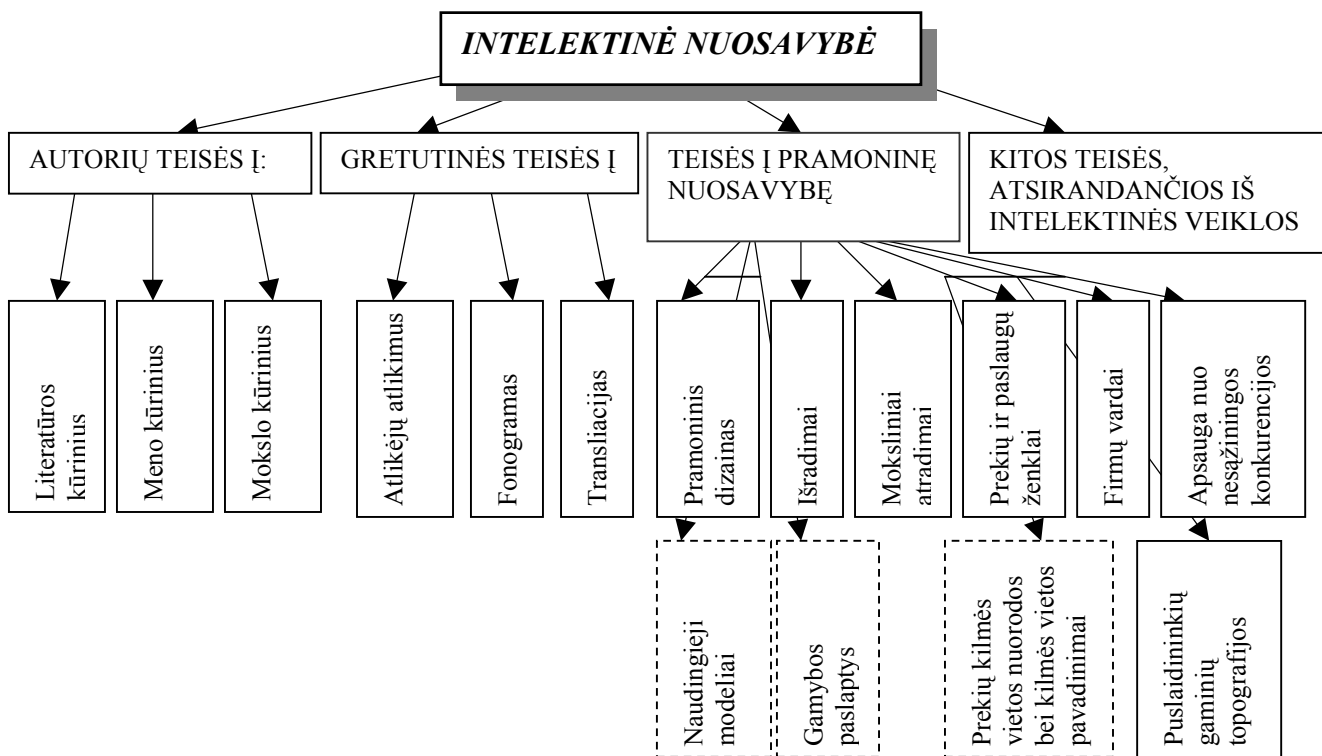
INTELEKTINĖ NUOSAVYBĖ

AUTORIŲ TEISĖS Į:

GRETUTINĖS TEISĖS Į

TEISĖS Į PRAMONINĘ NUOSAVYBĘ

KITOS TEISĖS, ATSIRANDANČIOS IŠ INTELEKTINĖS VEIKLOS

Literatūros kūrinius

Meno kūrinius

Mokslo kūrinius

Atlikėjų atlikimus

Fonogramas

Transliacijas

Pramoninis dizainas

Išradimai

Moksliniai atradimai

Prekių ir paslaugų ženklai

Firmų vardai

Apsauga nuo nesąžiningos konkurencijos

Naudingieji modeliai

Gamybos paslaptys

Prekių kilmės vietos nuorodos bei kilmės vietos pavadinimai

Puslaidininkių gaminių topografijos